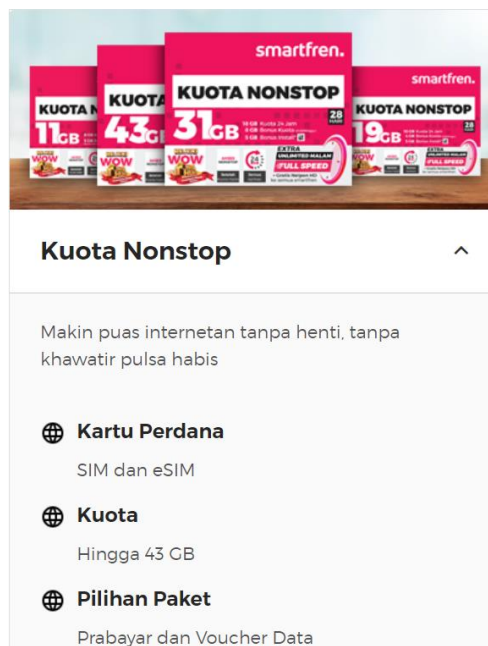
smartfren.
KUOTA NONSTOP
11GB
KUOTA
43GB
KUOTA NONSTOP
31GB
28
WOW
WOW
WOW
EXTRA
UNLIMITED MALAM
FULL SPEED
smartfren.
KUOTA NONSTOP
19GB
28
WOW
EXTRA
FULL SPEED

Kuota Nonstop

Makin puas internetan tanpa henti, tanpa khawatir pulsa habis

Kartu Perdana

SIM dan eSIM

Kuota

Hingga 43 GB

Pilihan Paket

Prabayar dan Voucher Data